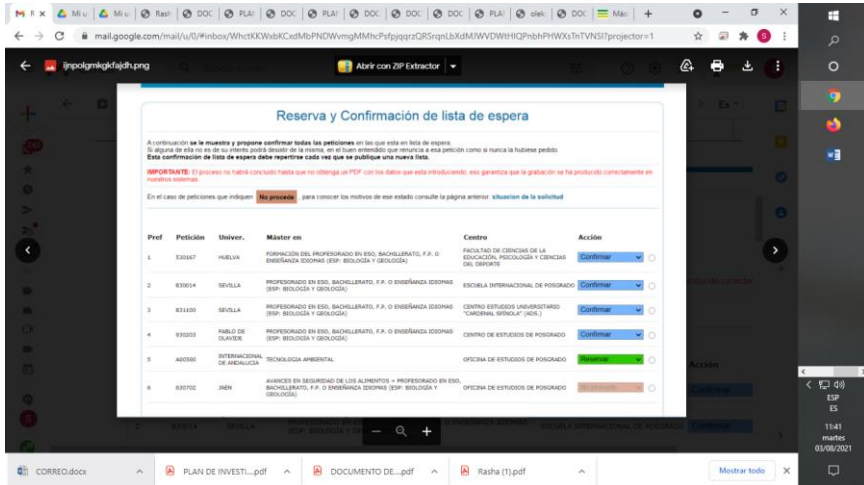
M R × Mi u Mi u Rash DOC PLAI DOC PLAI DOC DOC DOC PLAI olek DOC Mac +

mail.google.com/mail/u/0/#inbox/WhctKKWxbKCxdMbPNDWvmgMMhcPsfpjqqrzQRSrqnLbXdMJWVDWtHIQPnbhPHWXsTnTVNSI?projector=1

ljnpolgmkgkfajdh.png

Abrir con ZIP Extractor

Reserva y Confirmación de lista de espera

A continuación **se le muestra y propone confirmar todas las peticiones** en las que esta en lista de espera.
Si alguna de ella no es de su interés podrá desistir de la misma, en el buen entendido que renuncia a esa petición como si nunca la hubiese pedido.
**Esta confirmación de lista de espera debe repetirse cada vez que se publique una nueva lista.**

**IMPORTANTE:** El proceso no habrá concluido hasta que no obtenga un PDF con los datos que esta introduciendo, eso garantiza que la grabación se ha producido correctamente en nuestros sistemas.

En el caso de peticiones que indiquen **No procede** para conocer los motivos de ese estado consulte la página anterior **situacion de la solicitud**

| Pref | Petición | Univer. | Máster en | Centro | Acción |
|---|---|---|---|---|---|
| 1 | 530167 | HUELVA | FORMACIÓN DEL PROFESORADO EN ESO, BACHILLERATO, F.P. O ENSEÑANZA IDIOMAS (ESP. BIOLOGÍA Y GEOLOGÍA) | FACULTAD DE CIENCIAS DE LA EDUCACIÓN, PSICOLOGÍA Y CIENCIAS DEL DEPORTE | Confirmar |
| 2 | 830014 | SEVILLA | PROFESORADO EN ESO, BACHILLERATO, F.P. O ENSEÑANZA IDIOMAS (ESP. BIOLOGÍA Y GEOLOGÍA) | ESCUELA INTERNACIONAL DE POSGRADO | Confirmar |
| 3 | 831100 | SEVILLA | PROFESORADO EN ESO, BACHILLERATO, F.P. O ENSEÑANZA IDIOMAS (ESP. BIOLOGÍA Y GEOLOGÍA) | CENTRO ESTUDIOS UNIVERSITARIO "CARDENAL SPÍNOLA" (ADS.) | Confirmar |
| 4 | 930203 | PABLO DE OLAVIDE | PROFESORADO EN ESO, BACHILLERATO, F.P. O ENSEÑANZA IDIOMAS (ESP. BIOLOGÍA Y GEOLOGÍA) | CENTRO DE ESTUDIOS DE POSGRADO | Confirmar |
| 5 | A00560 | INTERNACIONAL DE ANDALUCIA | TECNOLOGIA AMBIENTAL | OFICINA DE ESTUDIOS DE POSGRADO | Reservar |
| 6 | 630702 | JAÉN | AVANCES EN SEGURIDAD DE LOS ALIMENTOS + PROFESORADO EN ESO, BACHILLERATO, F.P. O ENSEÑANZA IDIOMAS (ESP. BIOLOGÍA Y GEOLOGÍA) | OFICINA DE ESTUDIOS DE POSGRADO | No procede |

Acción
Confirmar

ESP ES
11:41
martes
03/08/2021

CORREO.docx
PLAN DE INVESTI....pdf
DOCUMENTO DE....pdf
Rasha (1).pdf
Mostrar todo